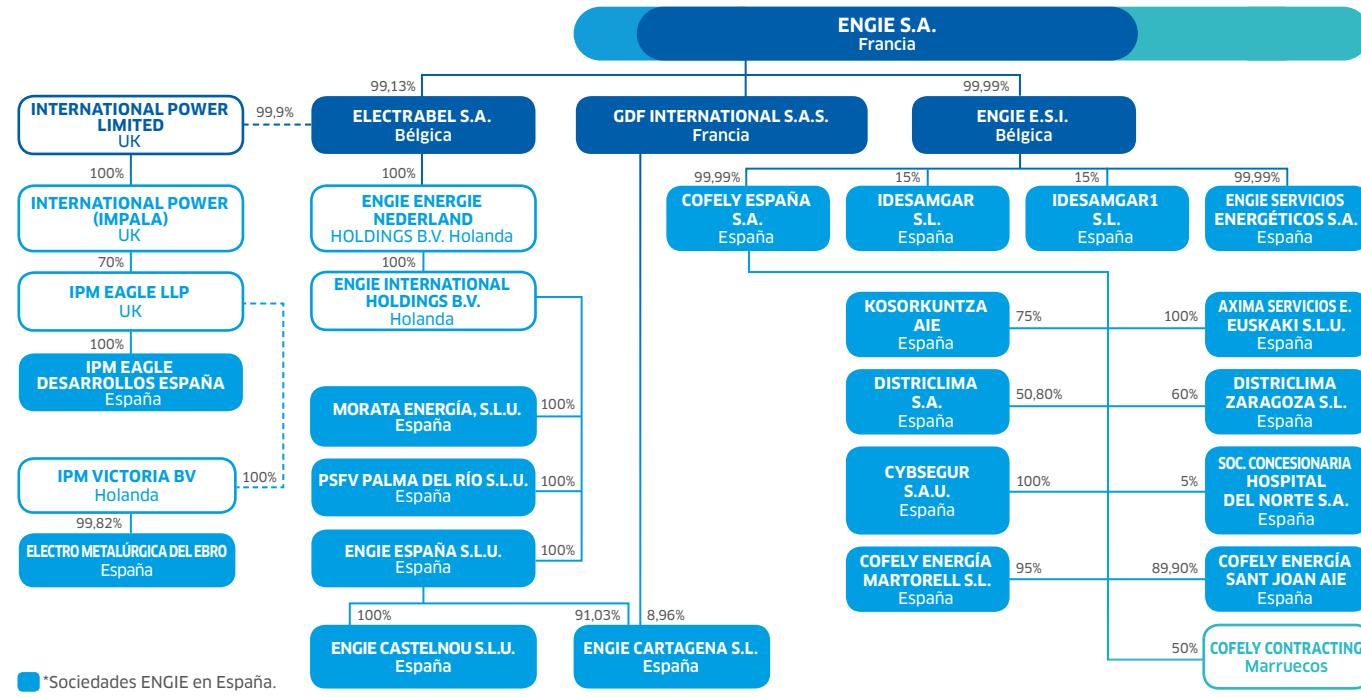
ENGIE S.A.
Francia

99,13%

99,99%

INTERNATIONAL POWER LIMITED
UK

99,9%

ELECTRABEL S.A.
Bélgica

GDF INTERNATIONAL S.A.S.
Francia

ENGIE E.S.I.
Bélgica

100%

100%

INTERNATIONAL POWER (IMPALA)
UK

ENGIE ENERGIE NEDERLAND
HOLDINGS B.V. Holanda

99,99%

15%

15%

99,99%

COFELY ESPAÑA S.A.
España

IDESAMGAR S.L.
España

IDESAMGAR1 S.L.
España

ENGIE SERVICIOS ENERGÉTICOS S.A.
España

70%

100%

IPM EAGLE LLP
UK

ENGIE INTERNATIONAL HOLDINGS B.V.
Holanda

100%

IPM EAGLE DESARROLLOS ESPAÑA
España

KOSORKUNTZA AIE
España

75%

100%

AXIMA SERVICIOS E. EUSKAKI S.L.U.
España

MORATA ENERGÍA, S.L.U.
España

100%

DISTRICLIMA S.A.
España

50,80%

60%

DISTRICLIMA ZARAGOZA S.L.
España

IPM VICTORIA BV
Holanda

100%

PSFV PALMA DEL RÍO S.L.U.
España

100%

CYBSEGUR S.A.U.
España

100%

5%

SOC. CONCESIONARIA HOSPITAL DEL NORTE S.A.
España

99,82%

ELECTRO METALÚRGICA DEL EBRO
España

ENGIE ESPAÑA S.L.U.
España

100%

COFELY ENERGÍA MARTORELL S.L.
España

95%

89,90%

COFELY ENERGÍA SANT JOAN AIE
España

100%

91,03%

8,96%

ENGIE CASTELNOU S.L.U.
España

ENGIE CARTAGENA S.L.
España

50%

COFELY CONTRACTING
Marruecos

*Sociedades ENGIE en España.